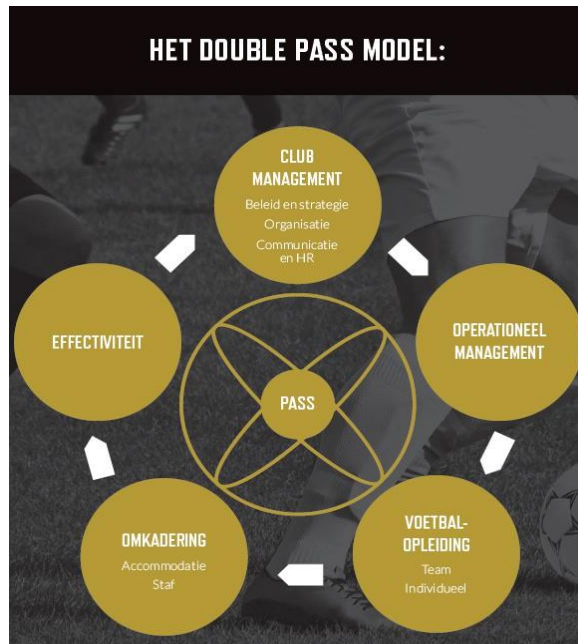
HET DOUBLE PASS MODEL:

CLUB MANAGEMENT
Beleid en strategie
Organisatie
Communicatie en HR

OPERATIONEEL MANAGEMENT

VOETBAL-OPLEIDING
Team
Individueel

OMKADERING
Accommodatie
Staf

EFFECTIVITEIT

PASS